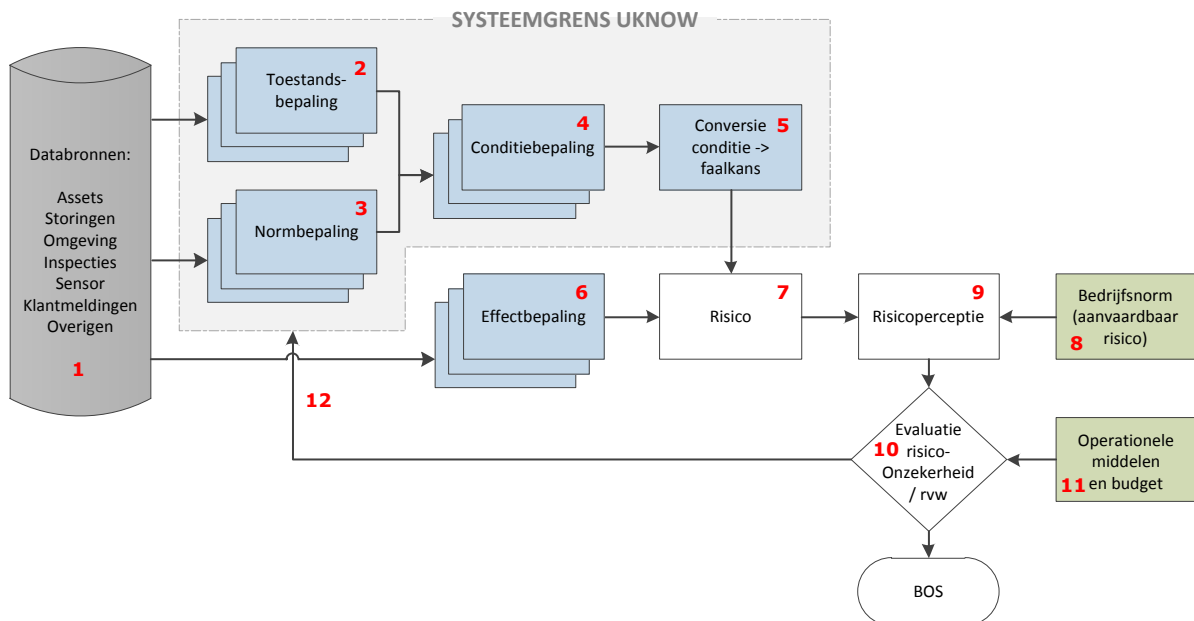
SYSTEEMGRENS UKNOW

Databronnen:

Assets
Storingen
Omgeving
Inspecties
Sensor
Klantmeldingen
Overigen

1

Toestandsbepaling 2

Normbepaling 3

Conditiebepaling 4

Conversie conditie -> faalkans 5

Effectbepaling 6

Risico 7

Risicoperceptie 9

Bedrijfsnorm (aanvaardbaar risico) 8

12

Evaluatie risico-Onzekerheid / rvw 10

Operationele middelen en budget 11

BOS